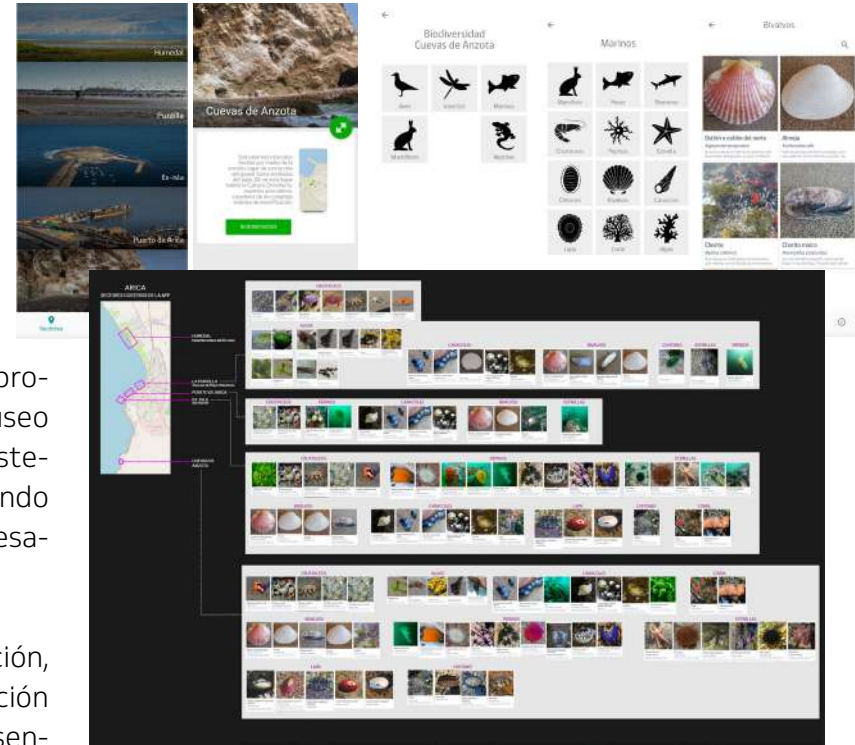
Humedal

Puntilla

Ex-isla

Puerto de Arica

Recorrido

Cuevas de Anzota

Biodiversidad Cuevas de Anzota

Aves

Insectos

Marinos

Mamíferos

Reptiles

Marinos

Mamíferos

Peces

Tiburones

Crustáceos

Erizos

Estrella

Chitones

Bivalvos

Caracoles

Lapa

Coral

Algas

Bivalvos

Ostión o callo del norte

Almeja

Choritos

Chorito maico

ARICA

HUMEDAL

LA PUNTILLA

PUERTO DE ARICA

EX ISLA

CUEVAS DE ANZOTA

CRUSTÁCEOS

ALGAS

CARACOLES

BIVALVOS

CHITONES

ESTRELLAS

ERIZOS

LAPA

CORAL

pro-

useo

ste-

ndo

esa-

tión,

ción

sen-